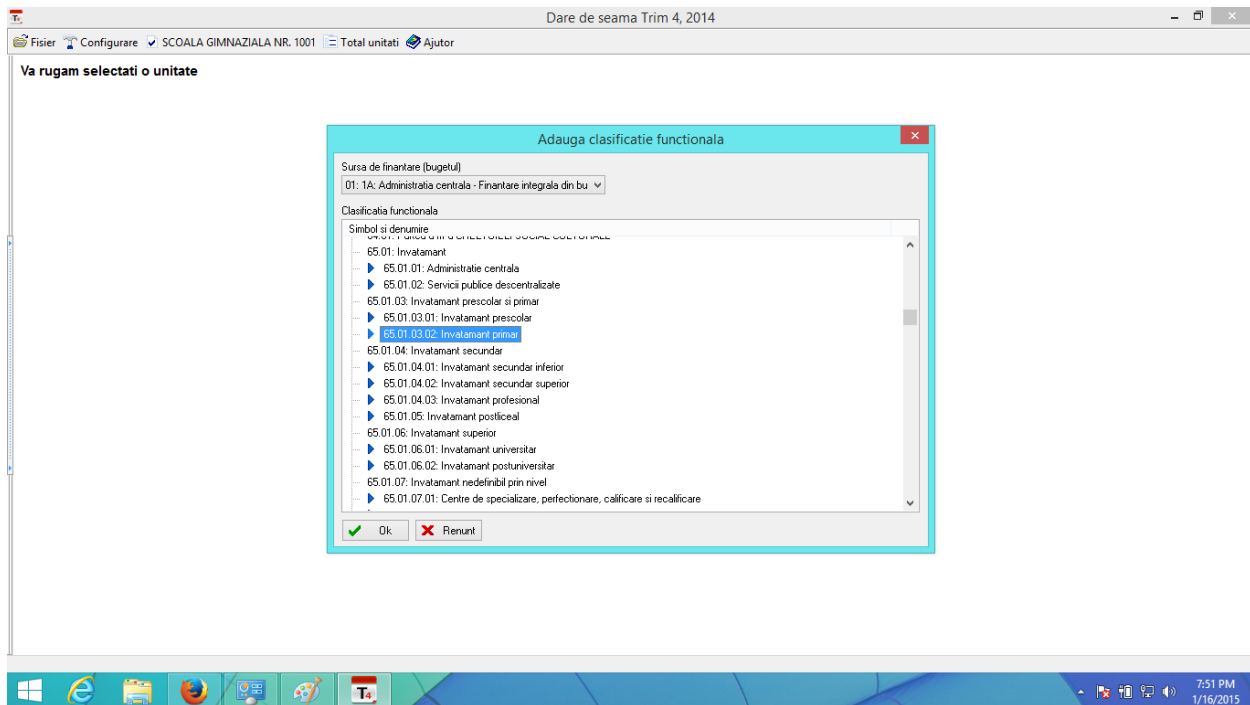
Dare de seama Trim 4, 2014

Fisier Configurare SCOALA GIMNAZIALA NR. 1001 Total unitati Ajutor

Va rugam selectati o unitate

Adauga clasificatie functionala

Sursa de finantare (bugetul)

01: 1A: Administratia centrala - Finantare integrala din bu

Clasificatia functionala

Simbol si denumire

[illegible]

65.01: Invatamant

65.01.01: Administratie centrala

65.01.02: Servicii publice descentralizate

65.01.03: Invatamant prescolar si primar

65.01.03.01: Invatamant prescolar

65.01.03.02: Invatamant primar

65.01.04: Invatamant secundar

65.01.04.01: Invatamant secundar inferior

65.01.04.02: Invatamant secundar superior

65.01.04.03: Invatamant profesional

65.01.05: Invatamant postliceal

65.01.06: Invatamant superior

65.01.06.01: Invatamant universitar

65.01.06.02: Invatamant postuniversitar

65.01.07: Invatamant nedefinibil prin nivel

65.01.07.01: Centre de specializare, perfectionare, calificare si recalificare

Ok Renunt

7:51 PM
1/16/2015